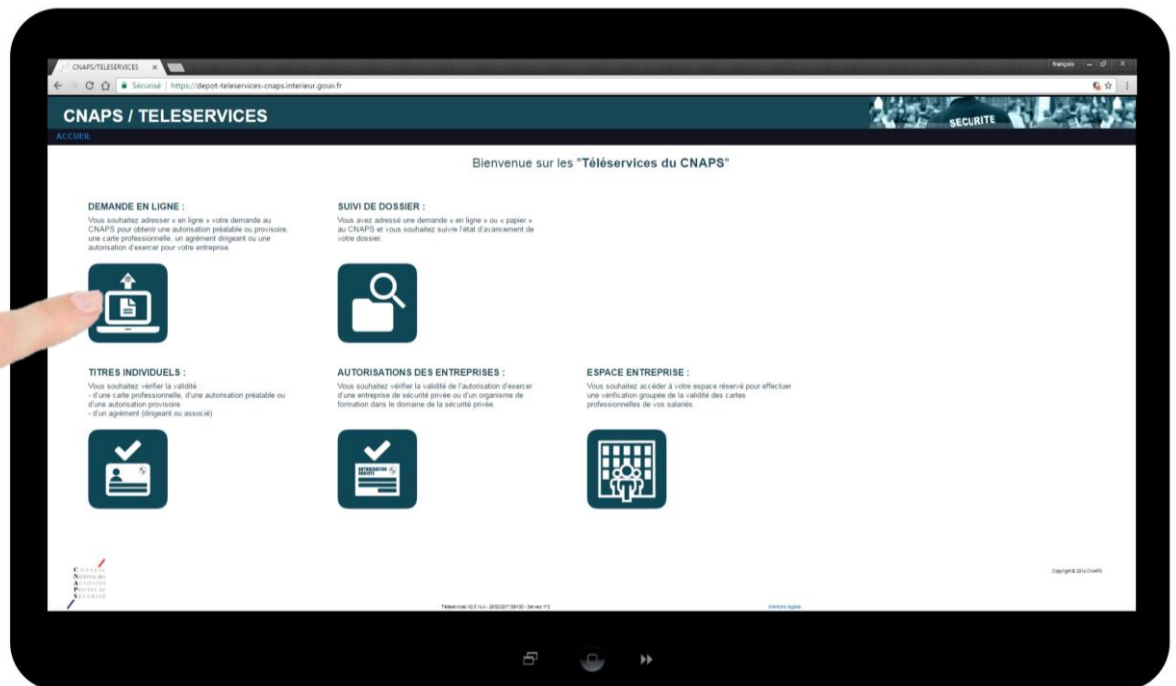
CNAPS/TELESERVICES ×

français

Sécurisé | https://depot-teleservices-cnaps.interieur.gouv.fr

CNAPS / TELESERVICES

SECURITE

ACCUEIL

Bienvenue sur les "Téléservices du CNAPS"

DEMANDE EN LIGNE :
Vous souhaitez adresser « en ligne » votre demande au CNAPS pour obtenir une autorisation préalable ou provisoire, une carte professionnelle, un agrément dirigeant ou une autorisation d'exercer pour votre entreprise.

SUIVI DE DOSSIER :
Vous avez adressé une demande « en ligne » ou « papier » au CNAPS et vous souhaitez suivre l'état d'avancement de votre dossier.

TITRES INDIVIDUELS :
Vous souhaitez vérifier la validité :
- d'une carte professionnelle, d'une autorisation préalable ou d'une autorisation provisoire
- d'un agrément (dirigeant ou associé)

AUTORISATIONS DES ENTREPRISES :
Vous souhaitez vérifier la validité de l'autorisation d'exercer d'une entreprise de sécurité privée ou d'un organisme de formation dans le domaine de la sécurité privée.

AUTORISATION

ESPACE ENTREPRISE :
Vous souhaitez accéder à votre espace réservé pour effectuer une vérification groupée de la validité des cartes professionnelles de vos salariés.

CONSEIL NATIONAL DES ACTIVITÉS PRIVÉES DE SÉCURITÉ

Copyright © 2014 CNAPS

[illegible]

Mentions légales